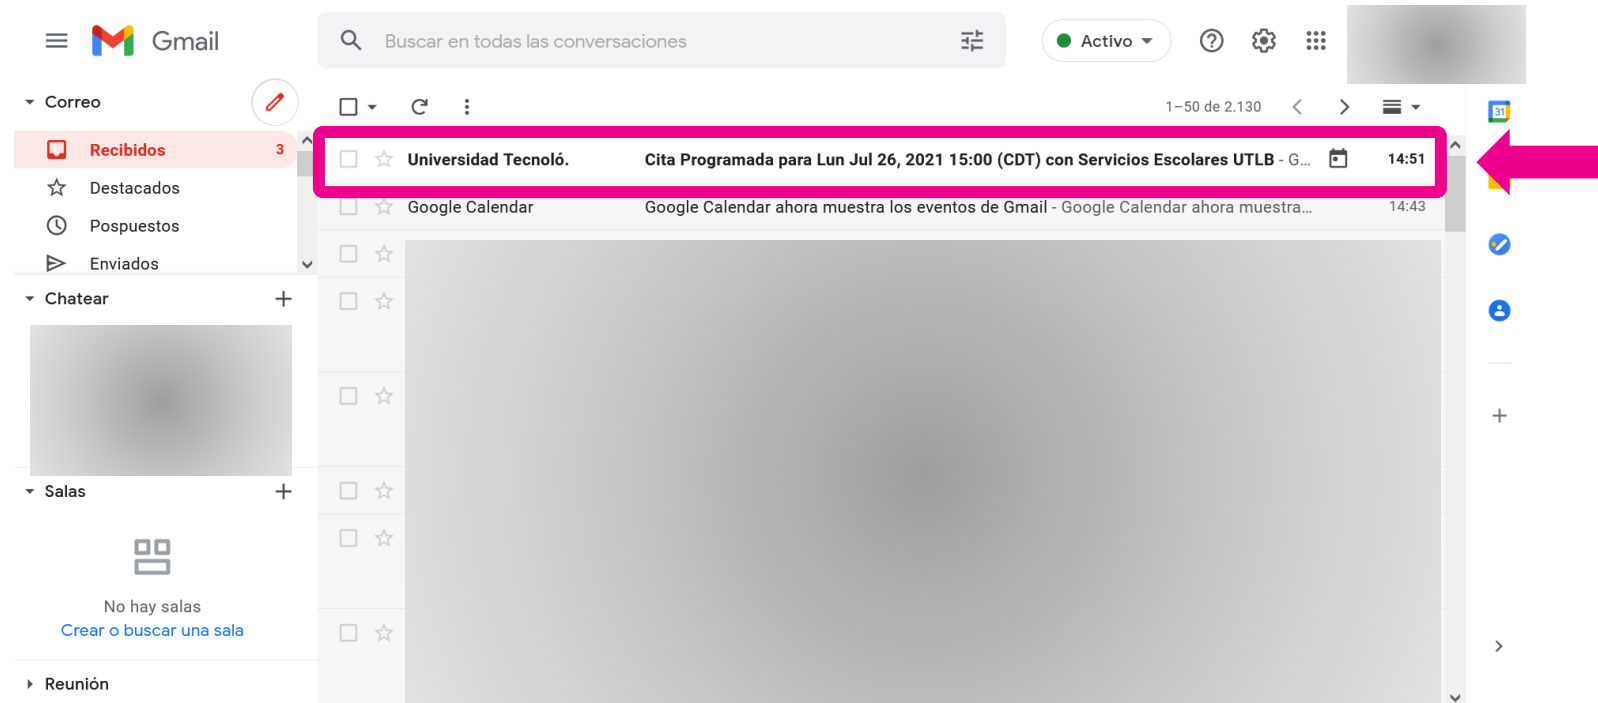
Gmail

Buscar en todas las conversaciones

Activo

Correo

Recibidos 3

Destacados

Pospuestos

Enviados

Chatear

Salas

No hay salas

Crear o buscar una sala

Reunión

1–50 de 2.130

Universidad Tecnoló. Cita Programada para Lun Jul 26, 2021 15:00 (CDT) con Servicios Escolares UTLB - G... 14:51

Google Calendar Google Calendar ahora muestra los eventos de Gmail - Google Calendar ahora muestra... 14:43

31